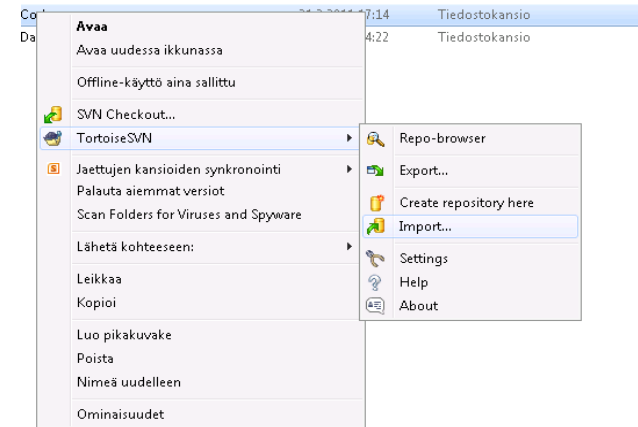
Co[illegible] 21.3.2011 17:14 Tiedostokansio
Da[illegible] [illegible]4:22 Tiedostokansio

Avaa
Avaa uudessa ikkunassa

Offline-käyttö aina sallittu

SVN Checkout...
TortoiseSVN

Jaettujen kansioiden synkronointi
Palauta aiemmat versiot
Scan Folders for Viruses and Spyware

Lähetä kohteeseen:

Leikkaa
Kopioi

Luo pikakuvake
Poista
Nimeä uudelleen

Ominaisuudet

Repo-browser

Export...

Create repository here
Import...

Settings
Help
About